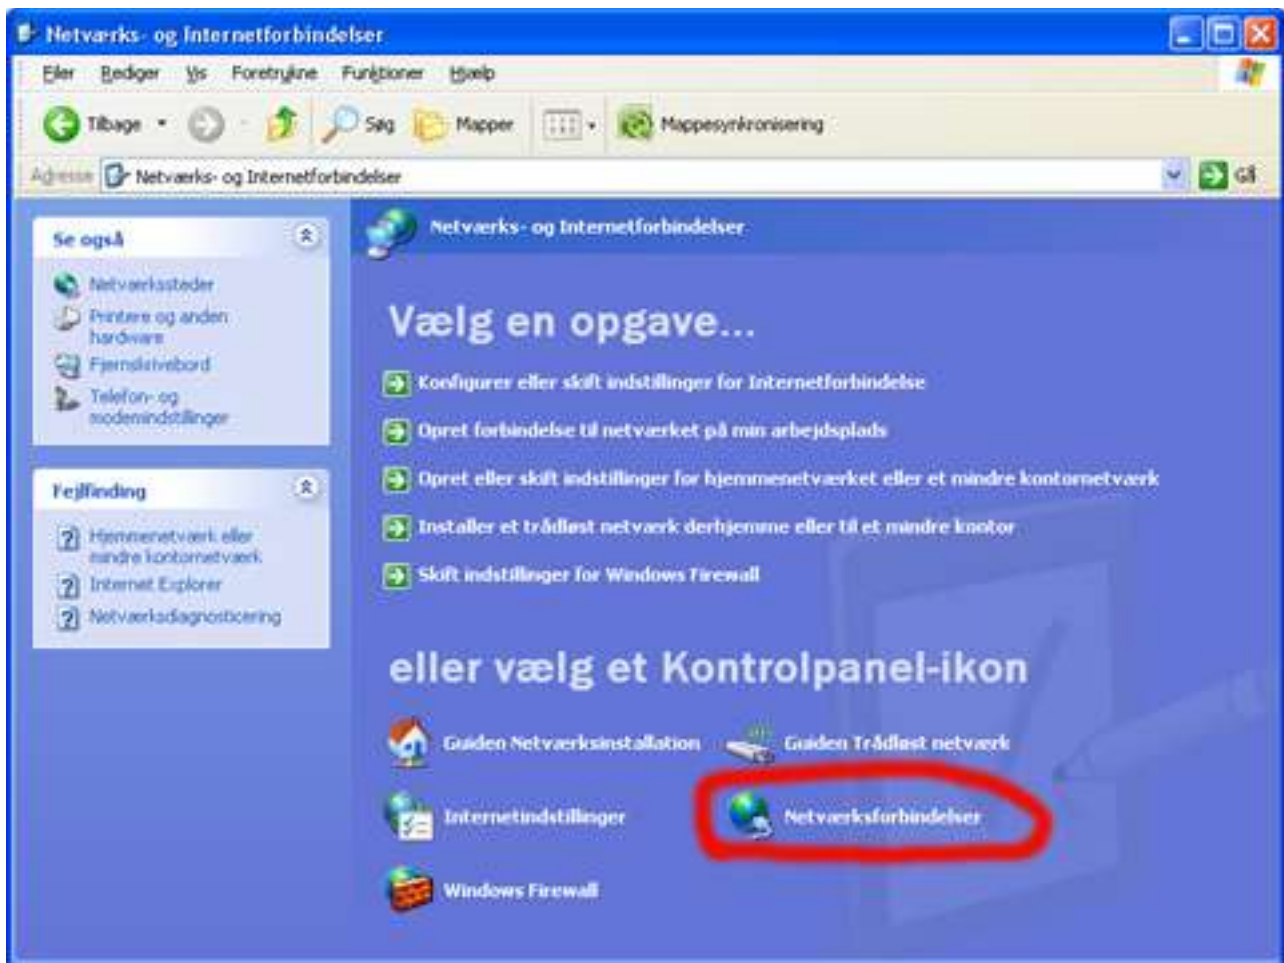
Netværks- og Internetforbindelser

Filer Rediger Vis Foretrukne Funktioner Hjælp

Tilbage Søg Mapper Mappesynkronisering

Adresse Netværks- og Internetforbindelser Gå

Se også

Netværkssteder
Printere og anden hardware
Fjernskrivebord
Telefon- og modemindstillinger

Fejlfinding

Hjemmenetværk eller mindre kontornetværk
Internet Explorer
Netværksdiagnosticering

Netværks- og Internetforbindelser

Vælg en opgave...

Konfigurer eller skift indstillinger for Internetforbindelse
Opret forbindelse til netværket på min arbejdsplads
Opret eller skift indstillinger for hjemmenetværket eller et mindre kontornetværk
Installer et trådløst netværk derhjemme eller til et mindre kontor
Skift indstillinger for Windows Firewall

eller vælg et Kontrolpanel-ikon

Guiden Netværksinstallation
Guiden Trådløst netværk
Internetindstillinger
Netværksforbindelser
Windows Firewall